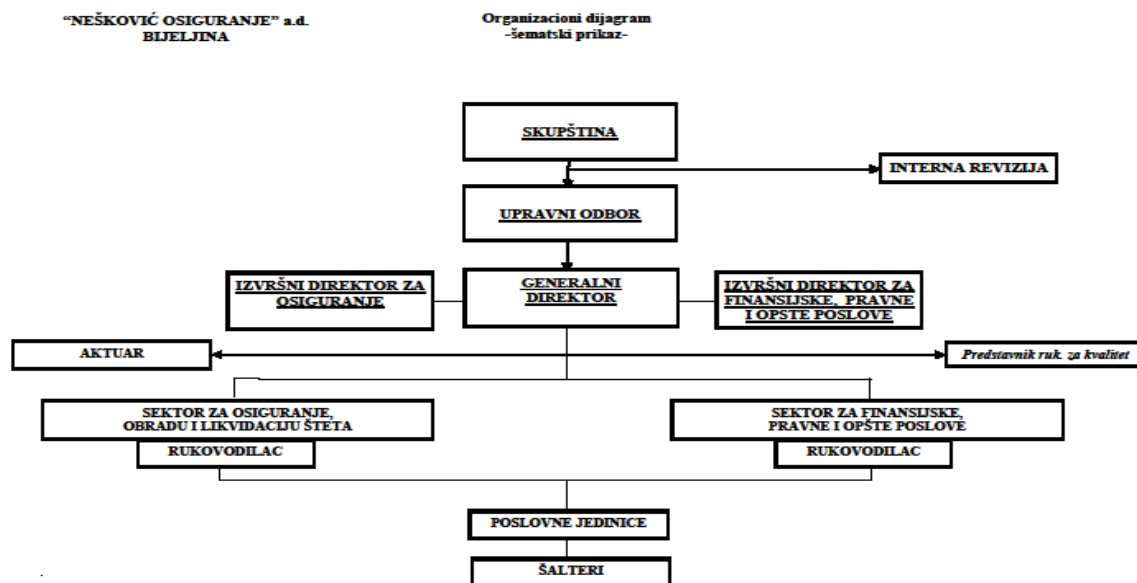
"NEŠKOVIĆ OSIGURANJE" a.d.
BIJELJINA

Organizacioni dijagram
-šematski prikaz-

SKUPŠTINA

INTERNA REVIZIJA

UPRAVNI ODBOR

IZVRŠNI DIREKTOR ZA OSIGURANJE

GENERALNI DIREKTOR

IZVRŠNI DIREKTOR ZA FINANSIJSKE, PRAVNE I OPSTE POSLOVE

AKTUAR

Predstavnik ruk. za kvalitet

SEKTOR ZA OSIGURANJE, OBRADU I LIKVIDACIJU ŠTETA

RUKOVODILAC

SEKTOR ZA FINANSIJSKE, PRAVNE I OPŠTE POSLOVE

RUKOVODILAC

POSLOVNE JEDINICE

ŠALTERI